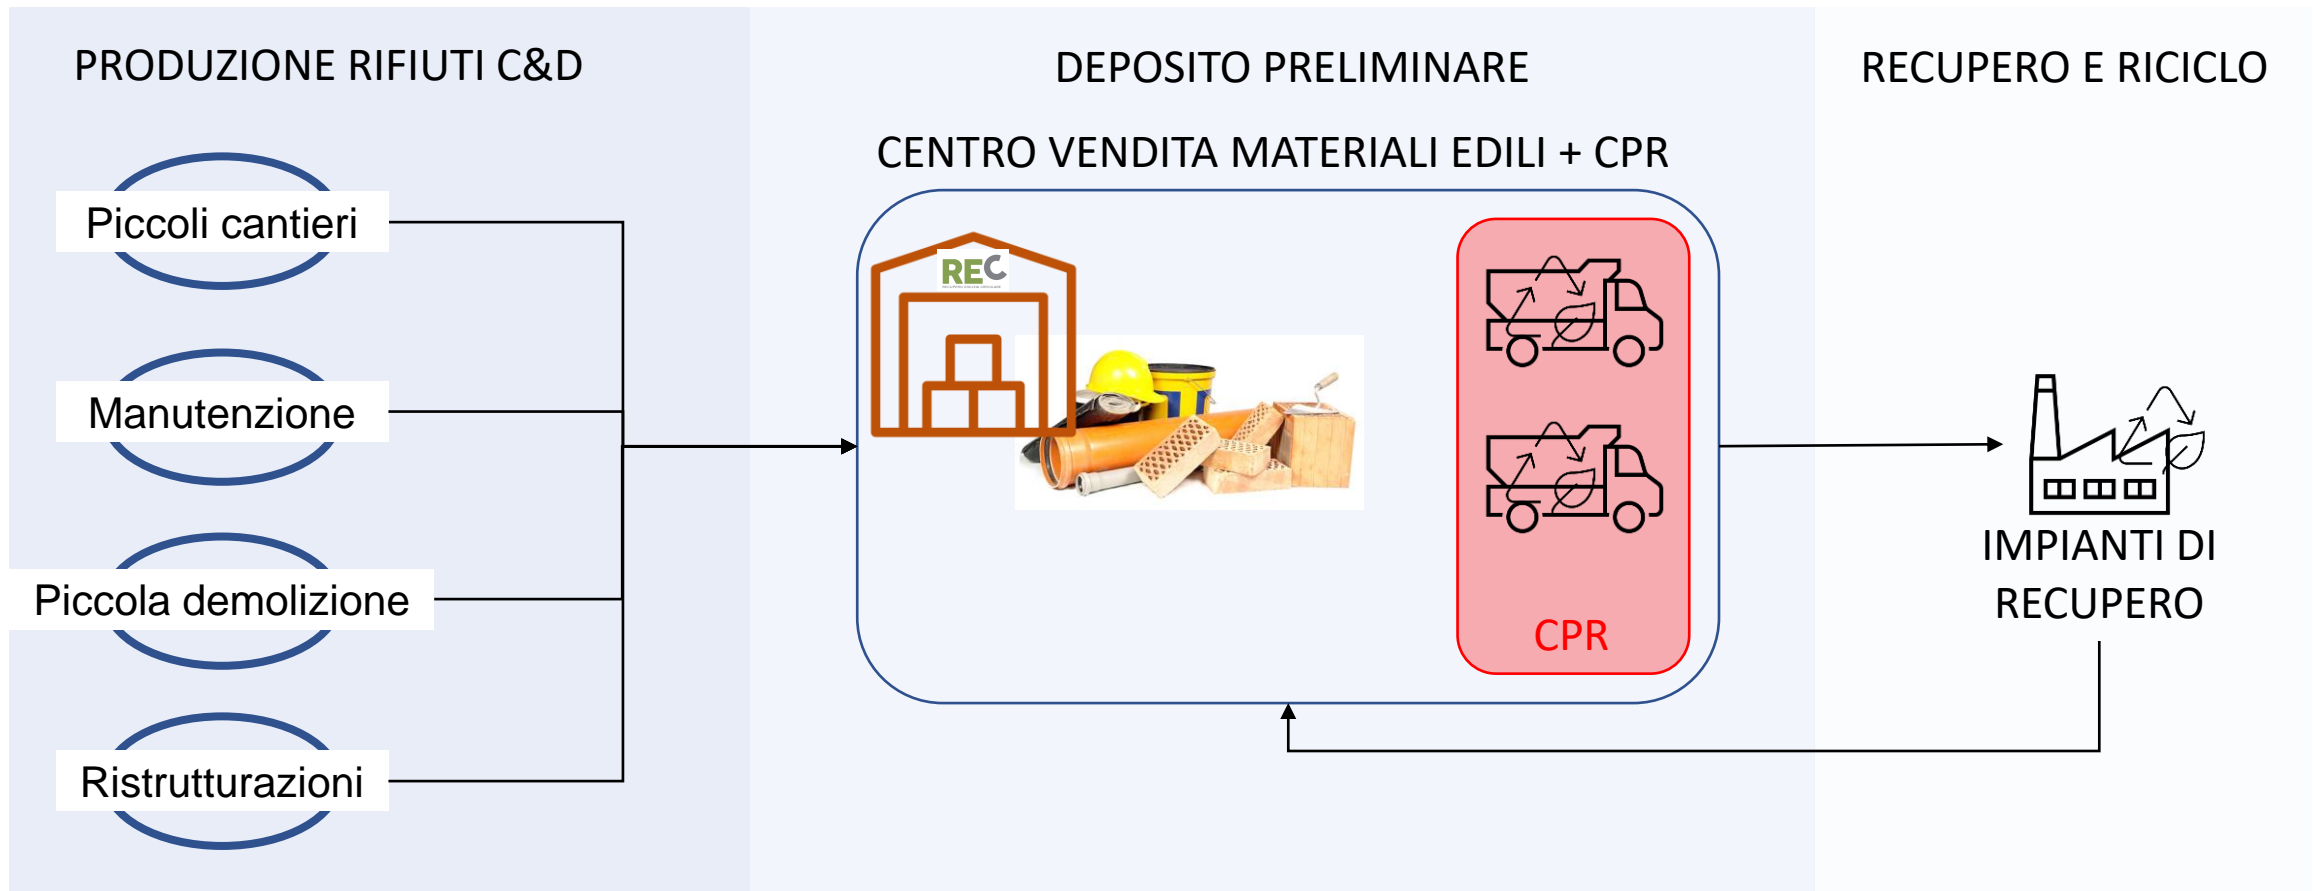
PRODUZIONE RIFIUTI C&D

Piccoli cantieri

Manutenzione

Piccola demolizione

Ristrutturazioni

DEPOSITO PRELIMINARE

CENTRO VENDITA MATERIALI EDILI + CPR

REC

CPR

RECUPERO E RICICLO

IMPIANTI DI RECUPERO